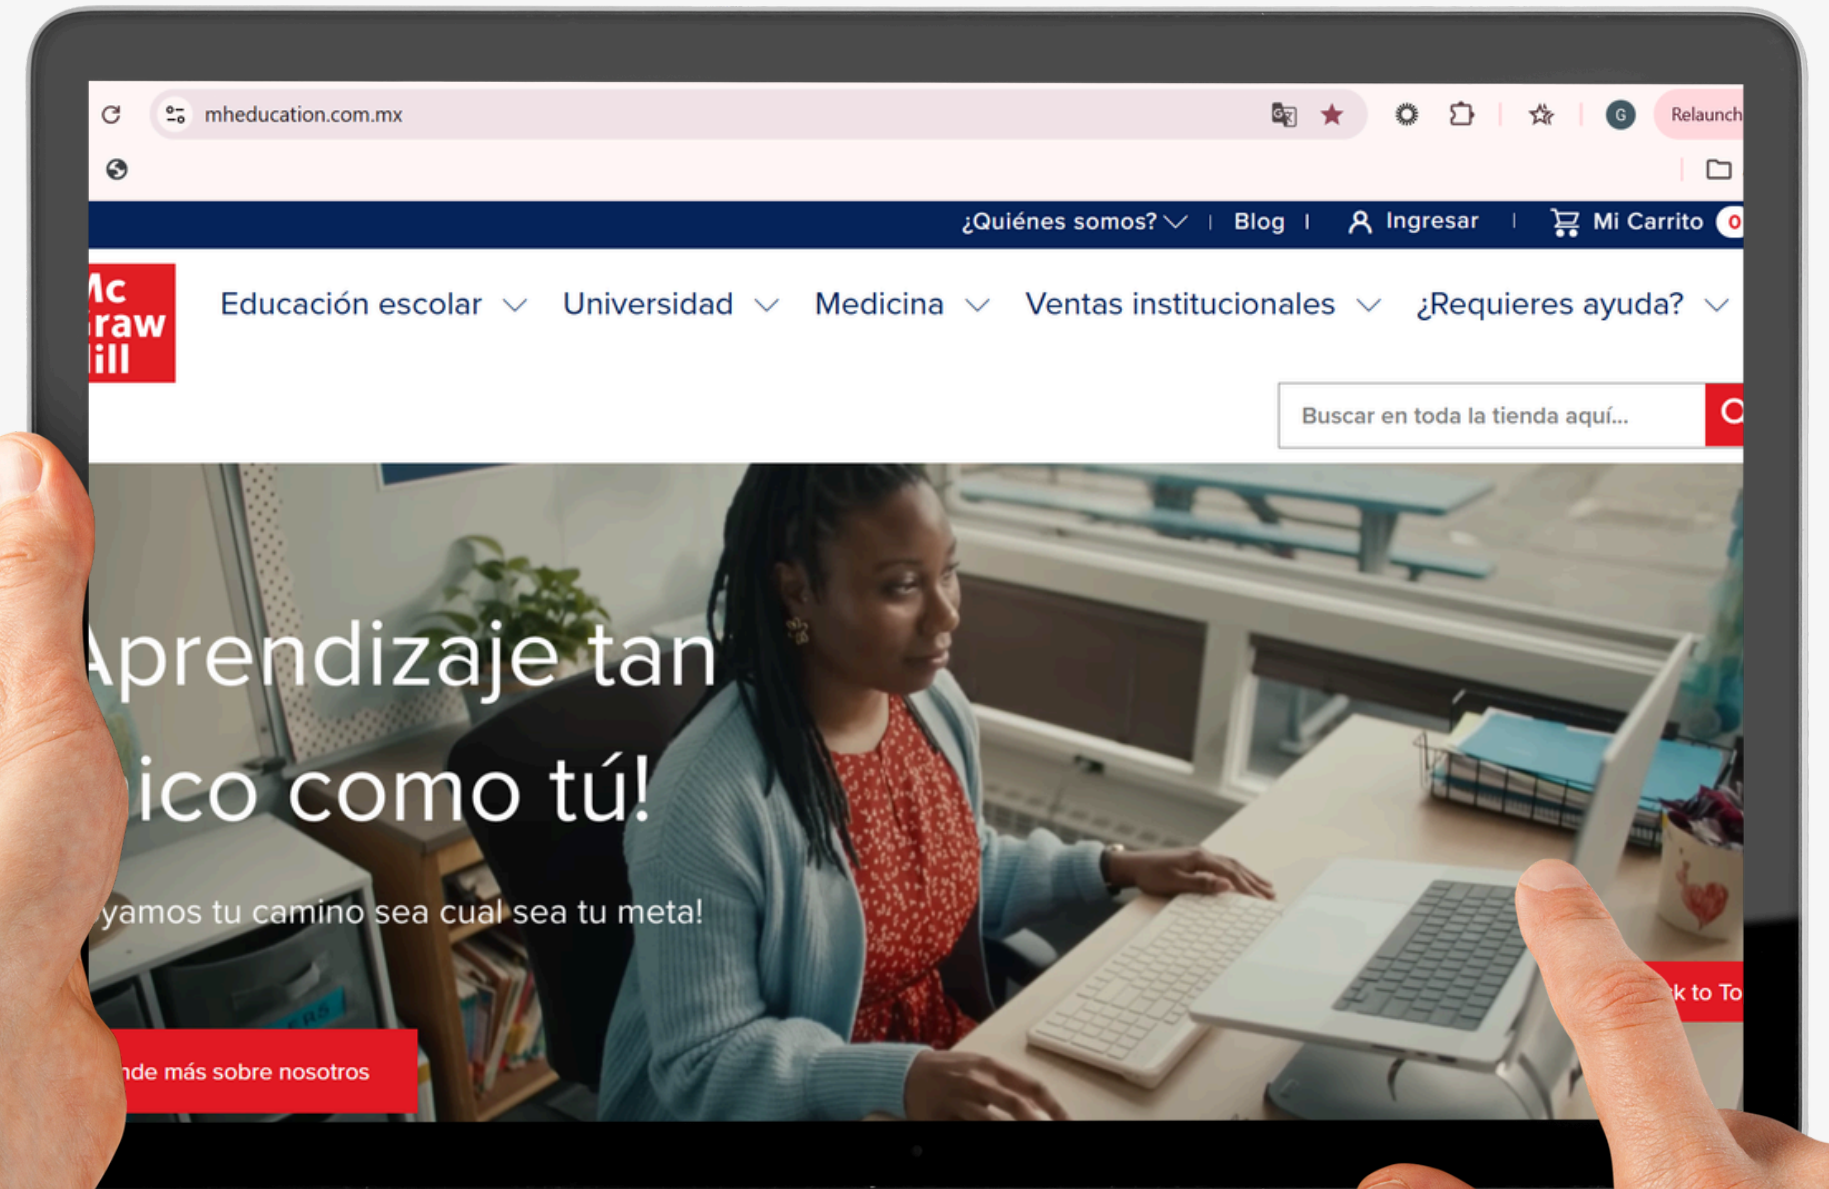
mheducation.com.mx

G

Relaunch

¿Quiénes somos? | Blog | Ingresar | Mi Carrito 0

Mc
raw
ill

Educación escolar Universidad Medicina Ventas institucionales ¿Requieres ayuda?

Buscar en toda la tienda aquí...

Aprendizaje tan
ico como tú!

yamos tu camino sea cual sea tu meta!

nde más sobre nosotros

k to To